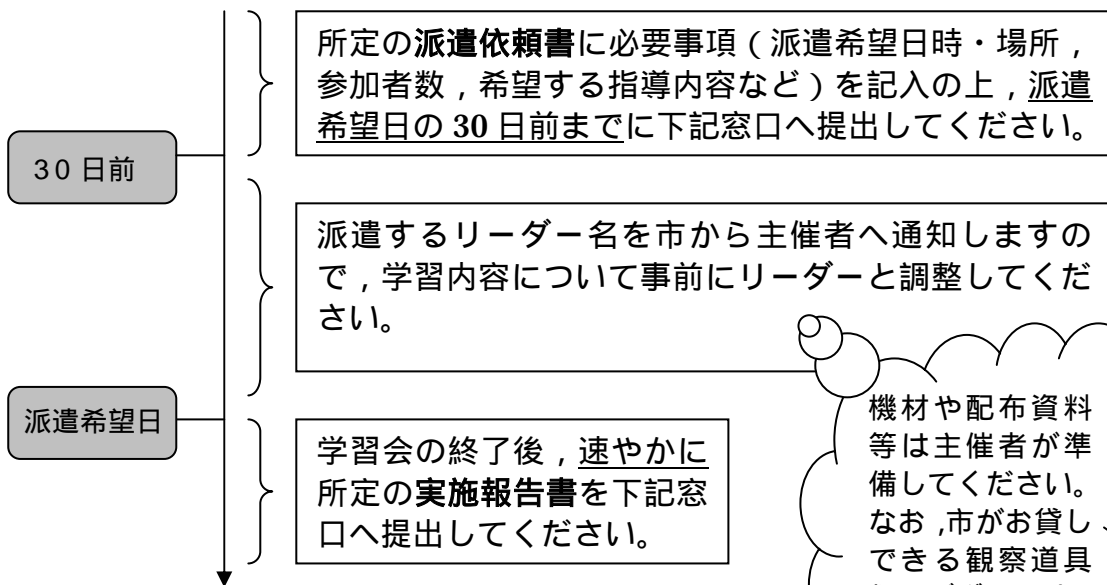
30 日前

派遣希望日

所定の派遣依頼書に必要事項(派遣希望日時・場所,参加者数,希望する指導内容など)を記入の上,派遣希望日の 30 日前までに下記窓口へ提出してください。

派遣するリーダー名を市から主催者へ通知しますので,学習内容について事前にリーダーと調整してください。

学習会の終了後,速やかに所定の実施報告書を下記窓口へ提出してください。

機材や配布資料等は主催者が準備してください。なお,市がお貸しできる観察道具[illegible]